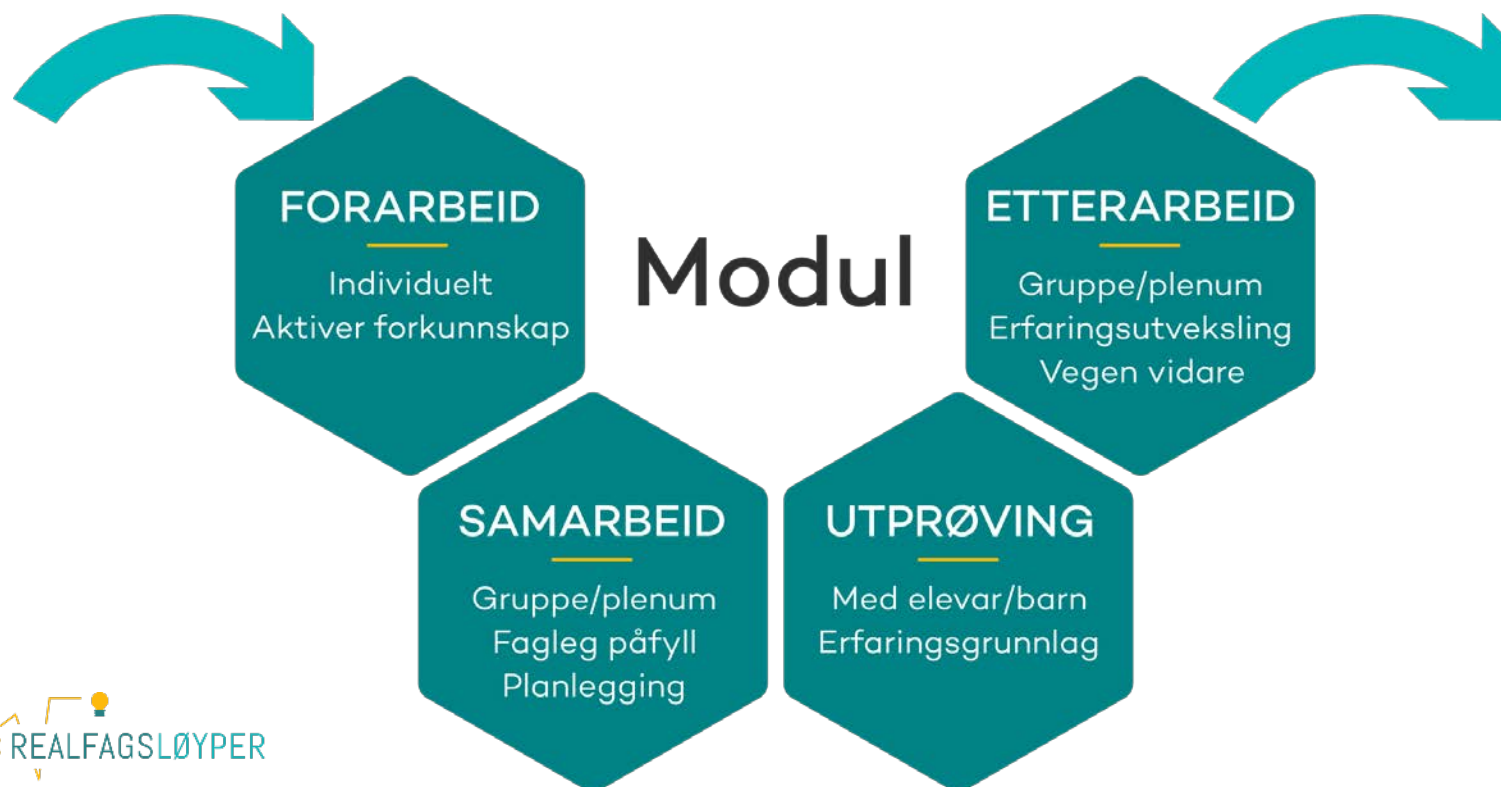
FORARBEID

Individuelt
Aktiver forkunnskap

Modul

ETTERARBEID

Gruppe/plenum
Erfaringsutveksling
Vegen vidare

SAMARBEID

Gruppe/plenum
Fagleg påfyll
Planlegging

UTPRØVING

Med elevar/barn
Erfaringsgrunnlag

REALFAGSLØYPER